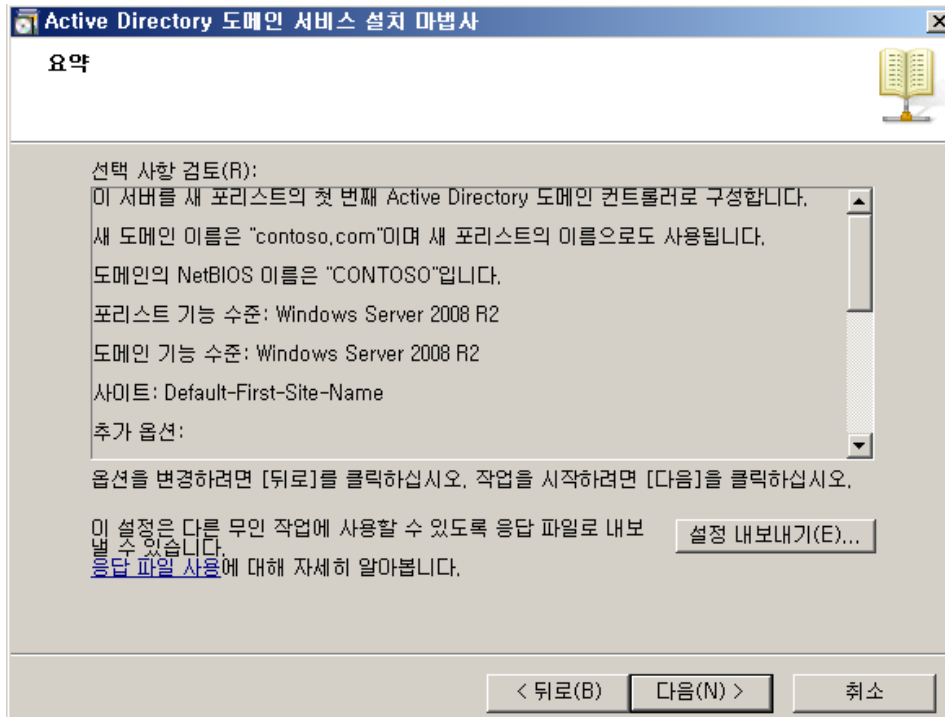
Active Directory 도메인 서비스 설치 마법사

요약

선택 사항 검토(R):

이 서버를 새 포리스트의 첫 번째 Active Directory 도메인 컨트롤러로 구성합니다.

새 도메인 이름은 "contoso.com"이며 새 포리스트의 이름으로도 사용됩니다.

도메인의 NetBIOS 이름은 "CONTOSO"입니다.

포리스트 기능 수준: Windows Server 2008 R2

도메인 기능 수준: Windows Server 2008 R2

사이트: Default-First-Site-Name

추가 옵션:

옵션을 변경하려면 [뒤로]를 클릭하십시오. 작업을 시작하려면 [다음]을 클릭하십시오.

이 설정은 다른 무인 작업에 사용할 수 있도록 응답 파일로 내보낼 수 있습니다.

설정 내보내기(E)...

응답 파일 사용에 대해 자세히 알아봅니다.

< 뒤로(B)

다음(N) >

취소